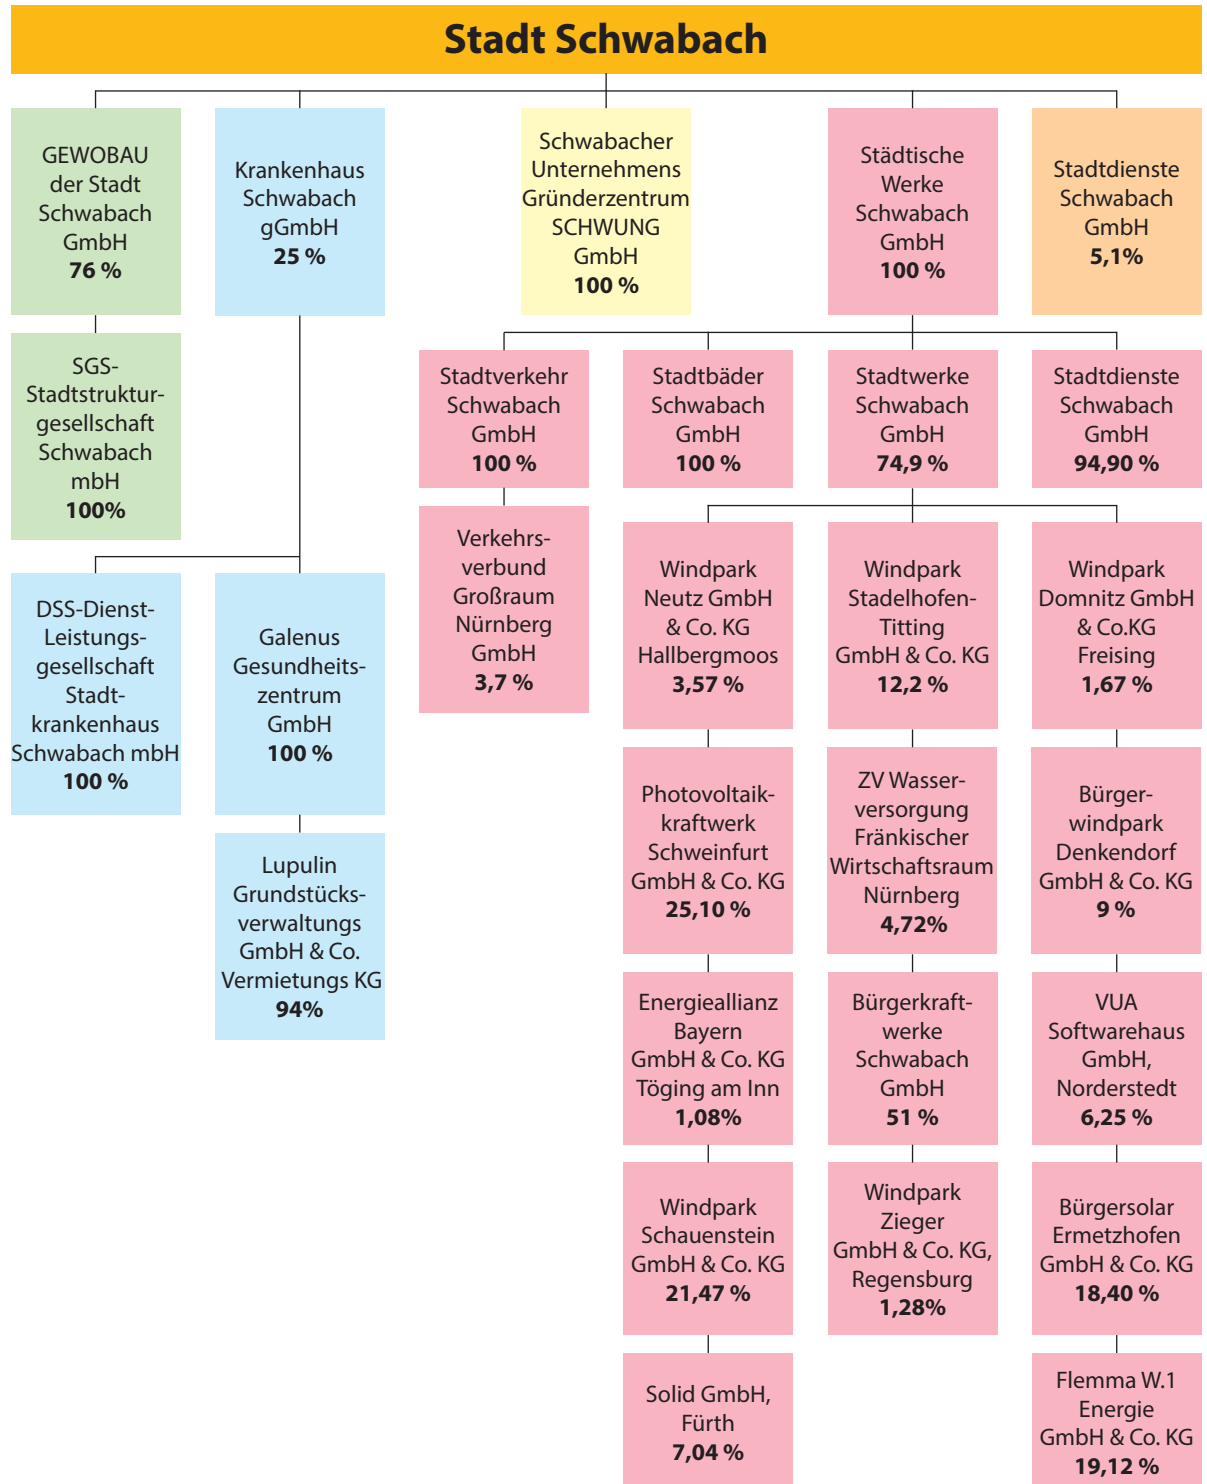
Stadt Schwabach

GEWOBAU der Stadt Schwabach GmbH
76 %

SGS-Stadtstrukturgesellschaft Schwabach mbH
100%

Krankenhaus Schwabach gGmbH
25 %

DSS-Dienst-Leistungsgesellschaft Stadtkrankenhaus Schwabach mbH
100 %

Galenus Gesundheitszentrum GmbH
100 %

Lupulin Grundstücksverwaltungs GmbH & Co. Vermietungs KG
94%

Schwabacher Unternehmens Gründerzentrum SCHWUNG GmbH
100 %

Städtische Werke Schwabach GmbH
100 %

Stadtdienste Schwabach GmbH
5,1%

Stadtverkehr Schwabach GmbH
100 %

Verkehrsverbund Großraum Nürnberg GmbH
3,7 %

Stadtbäder Schwabach GmbH
100 %

Stadtwerke Schwabach GmbH
74,9 %

Stadtdienste Schwabach GmbH
94,90 %

Windpark Neutz GmbH & Co. KG Hallbergmoos
3,57 %

Windpark Stadelhofen-Titting GmbH & Co. KG
12,2 %

Windpark Domnitz GmbH & Co.KG Freising
1,67 %

Photovoltaikkraftwerk Schweinfurt GmbH & Co. KG
25,10 %

ZV Wasserversorgung Fränkischer Wirtschaftsraum Nürnberg
4,72%

Bürgerwindpark Denkendorf GmbH & Co. KG
9 %

Energieallianz Bayern GmbH & Co. KG Töging am Inn
1,08%

Bürgerkraftwerke Schwabach GmbH
51 %

VUA Softwarehaus GmbH, Norderstedt
6,25 %

Windpark Schauenstein GmbH & Co. KG
21,47 %

Windpark Zieger GmbH & Co. KG, Regensburg
1,28%

Bürgersolar Ermetzhofen GmbH & Co. KG
18,40 %

Solid GmbH, Fürth
7,04 %

Flemma W.1 Energie GmbH & Co. KG
19,12 %